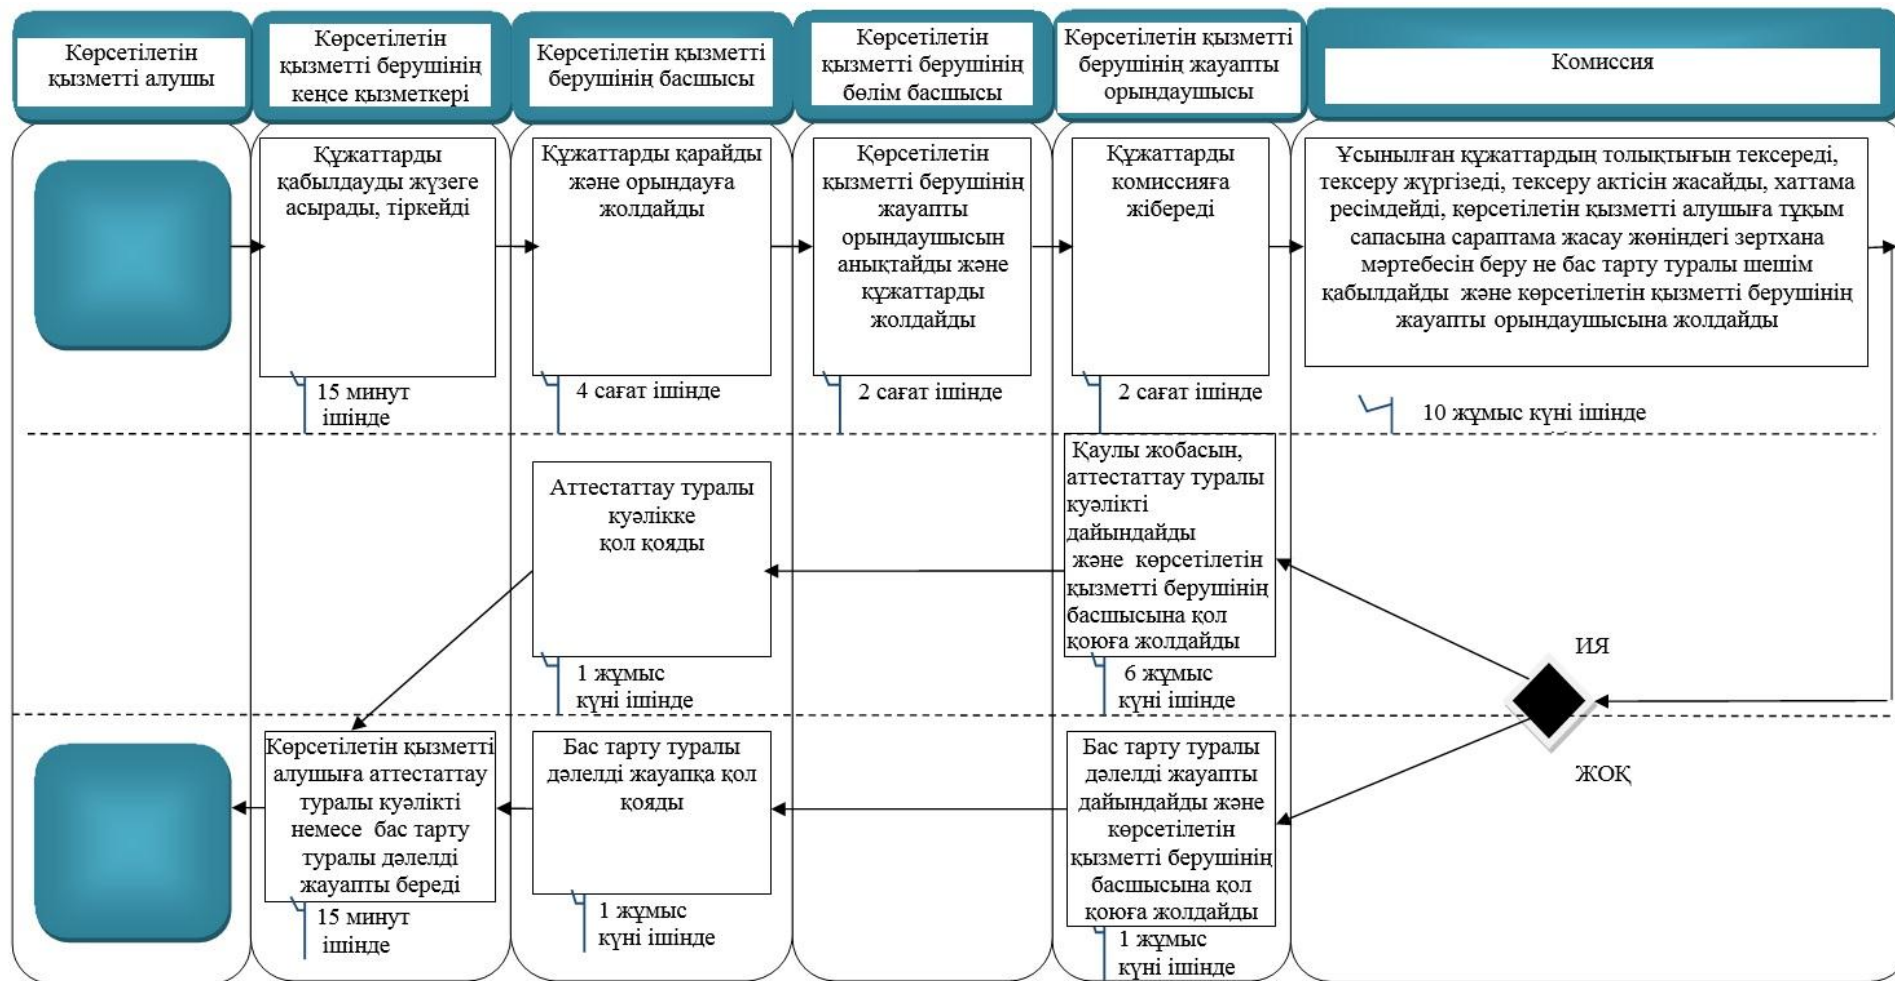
Көрсетілетін қызметті алушы

Көрсетілетін қызметті берушінің кеңсе қызметкері

Көрсетілетін қызметті берушінің басшысы

Көрсетілетін қызметті берушінің бөлім басшысы

Көрсетілетін қызметті берушінің жауапты орындаушысы

Комиссия

Құжаттарды қабылдауды жүзеге асырады, тіркейді

15 минут ішінде

Құжаттарды қарайды және орындауға жолдайды

4 сағат ішінде

Көрсетілетін қызметті берушінің жауапты орындаушысын анықтайды және құжаттарды жолдайды

2 сағат ішінде

Құжаттарды комиссияға жібереді

2 сағат ішінде

Ұсынылған құжаттардың толықтығын тексереді, тексеру жүргізеді, тексеру актісін жасайды, хаттама ресімдейді, көрсетілетін қызметті алушыға тұқым сапасына сараптама жасау жөніндегі зертхана мәртебесін беру не бас тарту туралы шешім қабылдайды және көрсетілетін қызметті берушінің жауапты орындаушысына жолдайды

10 жұмыс күні ішінде

Аттестаттау туралы куәлікке қол қояды

1 жұмыс күні ішінде

Қаулы жобасын, аттестаттау туралы куәлікті дайындайды және көрсетілетін қызметті берушінің басшысына қол қоюға жолдайды

6 жұмыс күні ішінде

ИЯ

ЖОҚ

Көрсетілетін қызметті алушыға аттестаттау туралы куәлікті немесе бас тарту туралы дәлелді жауапты береді

15 минут ішінде

Бас тарту туралы дәлелді жауапқа қол қояды

1 жұмыс күні ішінде

Бас тарту туралы дәлелді жауапты дайындайды және көрсетілетін қызметті берушінің басшысына қол қоюға жолдайды

1 жұмыс күні ішінде